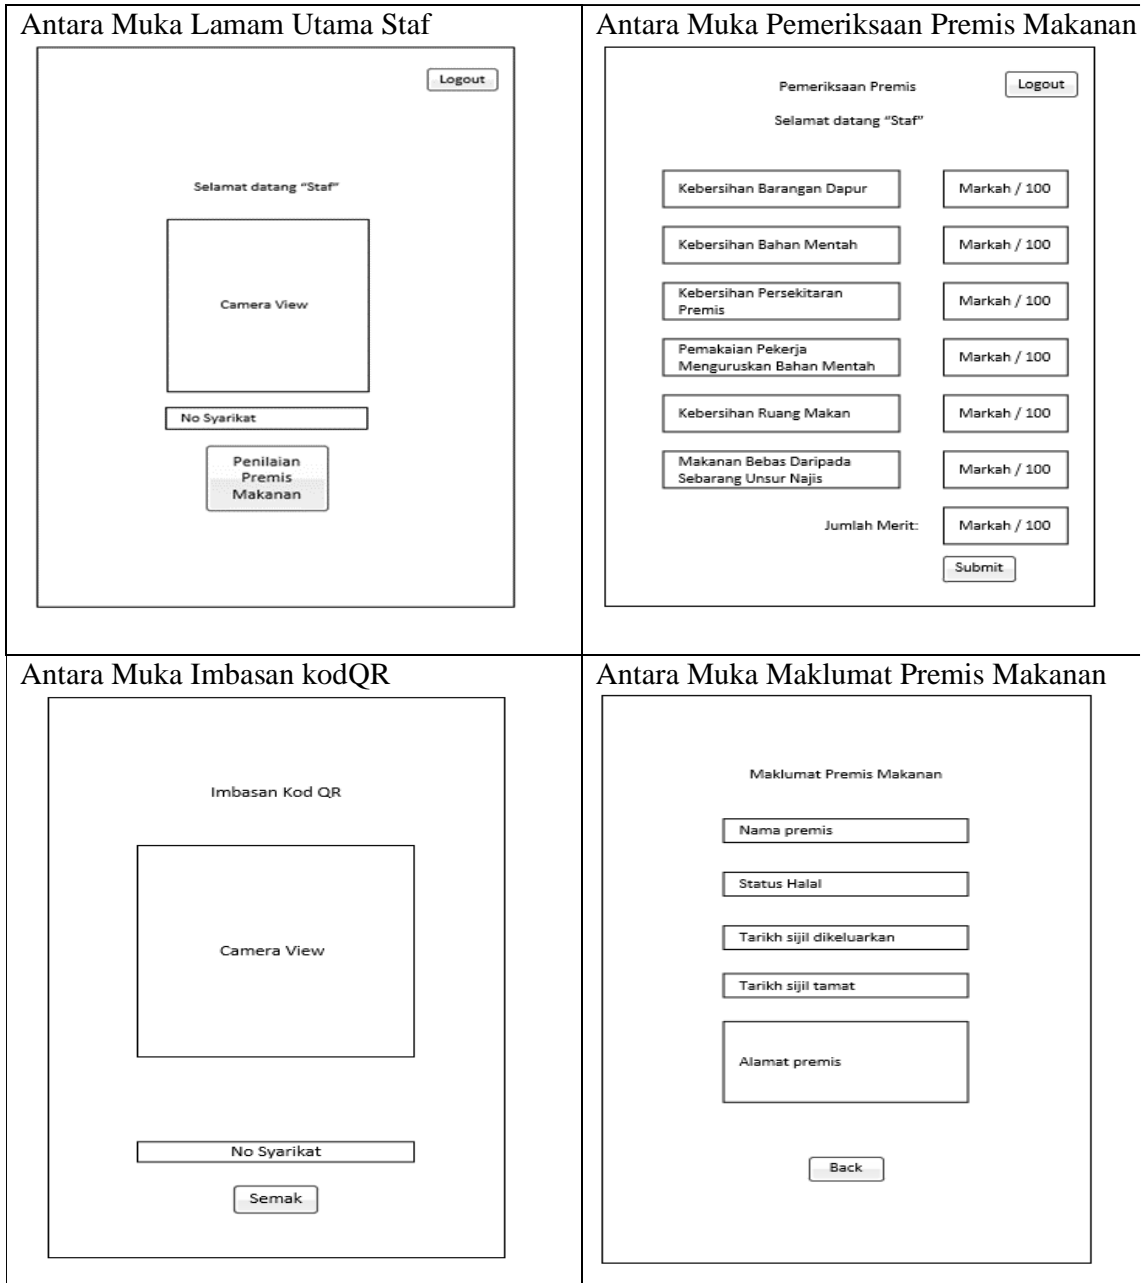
Antara Muka Lamam Utama Staf

Logout

Selamat datang "Staf"

Camera View

No Syarikat

Penilaian Premis Makanan

Antara Muka Pemeriksaan Premis Makanan

Pemeriksaan Premis

Logout

Selamat datang "Staf"

Kebersihan Barangan Dapur

Markah / 100

Kebersihan Bahan Mentah

Markah / 100

Kebersihan Persekitaran Premis

Markah / 100

Pemakaian Pekerja Menguruskan Bahan Mentah

Markah / 100

Kebersihan Ruang Makan

Markah / 100

Makanan Bebas Daripada Sebarang Unsur Najis

Markah / 100

Jumlah Merit:

Markah / 100

Submit

Antara Muka Imbasan kodQR

Imbasan Kod QR

Camera View

No Syarikat

Semak

Antara Muka Maklumat Premis Makanan

Maklumat Premis Makanan

Nama premis

Status Halal

Tarikh sijil dikeluarkan

Tarikh sijil tamat

Alamat premis

Back